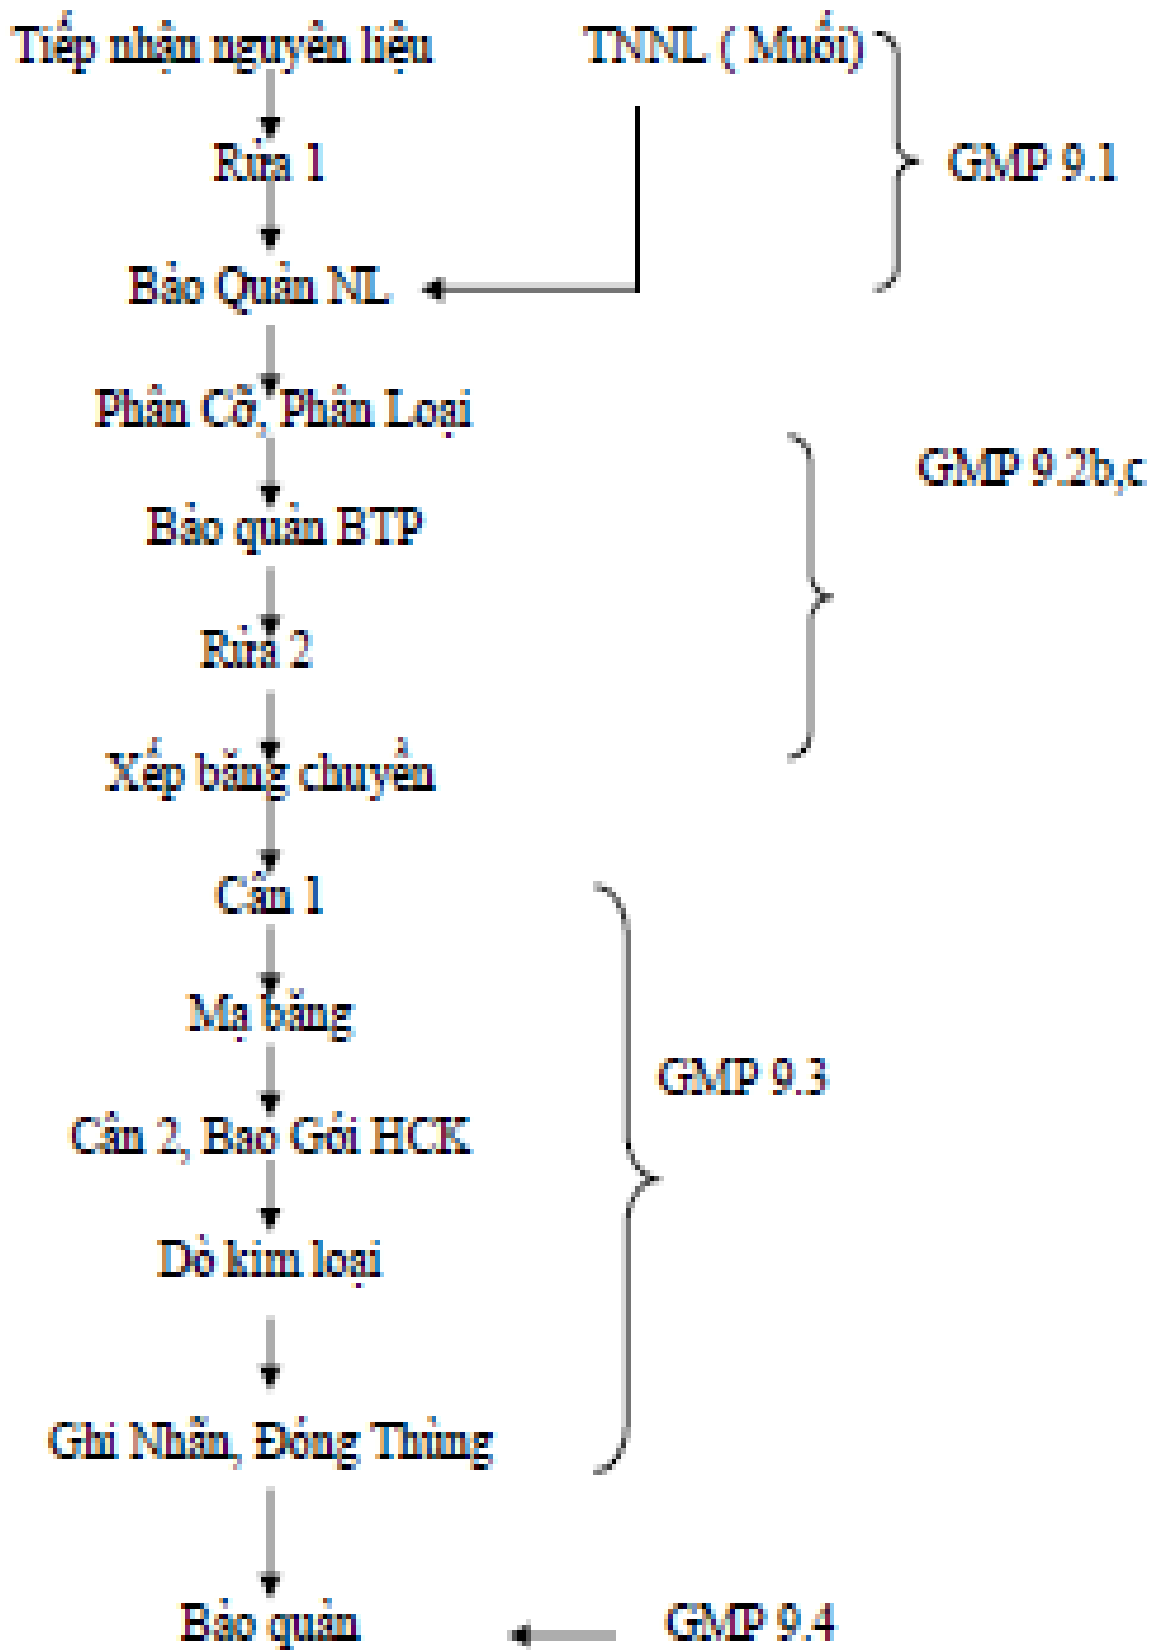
Tiếp nhận nguyên liệu

TNNL ( Muối)

Rửa 1

GMP 9.1

Bảo Quản NL

Phân Cỡ, Phân Loại

GMP 9.2b,c

Bảo quản BTP

Rửa 2

Xếp băng chuyền

Cân 1

Mạ băng

GMP 9.3

Cân 2, Bao Gói HCK

Dò kim loại

Ghi Nhãn, Đóng Thùng

Bảo quản

GMP 9.4